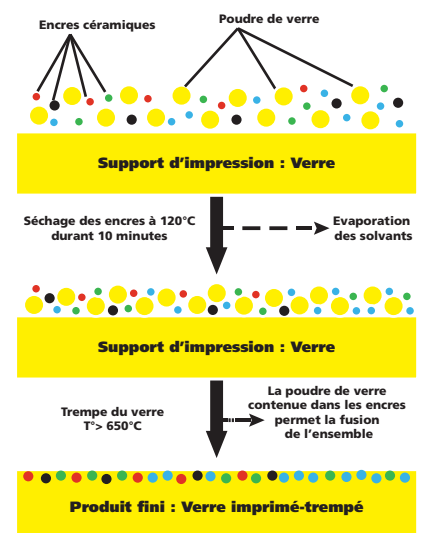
Encres céramiques

Poudre de verre

Support d'impression : Verre

Séchage des encres à 120°C durant 10 minutes

Evaporation des solvants

Support d'impression : Verre

Trempe du verre T°> 650°C

La poudre de verre contenue dans les encres permet la fusion de l'ensemble

Produit fini : Verre imprimé-trempé